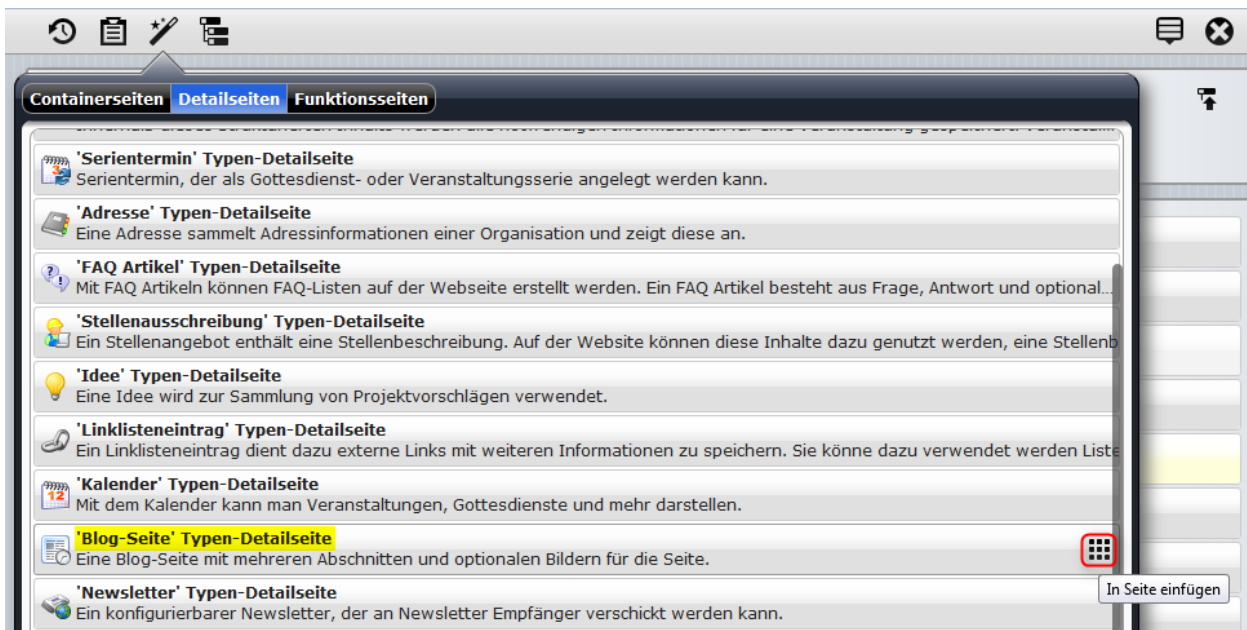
Containerseiten Detailseiten Funktionsseiten

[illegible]

'Serientermin' Typen-Detailseite
Serientermin, der als Gottesdienst- oder Veranstaltungsserie angelegt werden kann.

'Adresse' Typen-Detailseite
Eine Adresse sammelt Adressinformationen einer Organisation und zeigt diese an.

'FAQ Artikel' Typen-Detailseite
Mit FAQ Artikeln können FAQ-Listen auf der Webseite erstellt werden. Ein FAQ Artikel besteht aus Frage, Antwort und optional...

'Stellenausschreibung' Typen-Detailseite
Ein Stellenangebot enthält eine Stellenbeschreibung. Auf der Website können diese Inhalte dazu genutzt werden, eine Stellenb

'Idee' Typen-Detailseite
Eine Idee wird zur Sammlung von Projektvorschlägen verwendet.

'Linklisteneintrag' Typen-Detailseite
Ein Linklisteneintrag dient dazu externe Links mit weiteren Informationen zu speichern. Sie könne dazu verwendet werden Liste

'Kalender' Typen-Detailseite
Mit dem Kalender kann man Veranstaltungen, Gottesdienste und mehr darstellen.

'Blog-Seite' Typen-Detailseite
Eine Blog-Seite mit mehreren Abschnitten und optionalen Bildern für die Seite.

In Seite einfügen

'Newsletter' Typen-Detailseite
Ein konfigurierbarer Newsletter, der an Newsletter Empfänger verschickt werden kann.